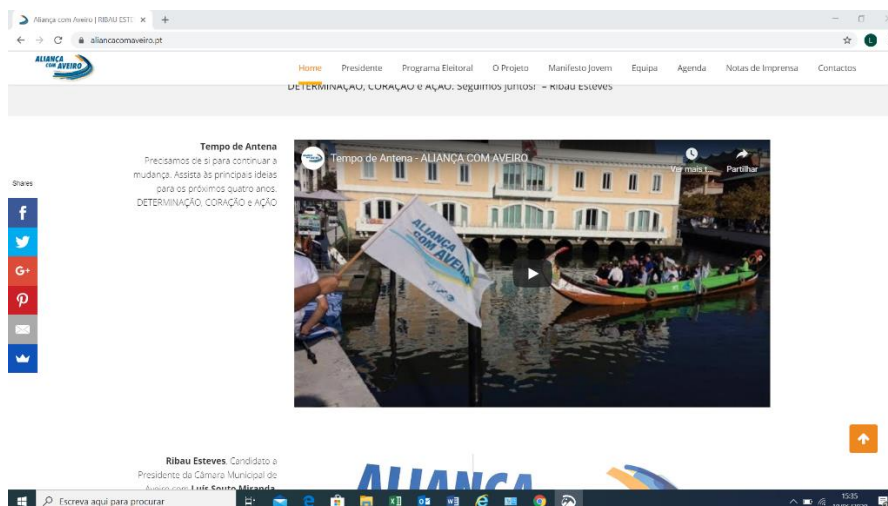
Aliança com Aveiro | RIBAU ESTE ×

aliancacomaveiro.pt

ALIANÇA COM AVEIRO

Home Presidente Programa Eleitoral O Projeto Manifesto Jovem Equipa Agenda Notas de Imprensa Contactos

DETERMINAÇÃO, CORAÇÃO e AÇÃO. Seguimos juntos! – Ribau Esteves

Shares

Tempo de Antena

Precisamos de si para continuar a mudança. Assista às principais ideias para os próximos quatro anos. DETERMINAÇÃO, CORAÇÃO e AÇÃO

Tempo de Antena - ALIANÇA COM AVEIRO

Ver mais t...

Partilhar

ALIANÇA COM AVEIRO

Ribau Esteves, Candidato a Presidente da Câmara Municipal de Aveiro com Luís Souto Miranda

ALIANÇA

Escreva aqui para procurar

15:35